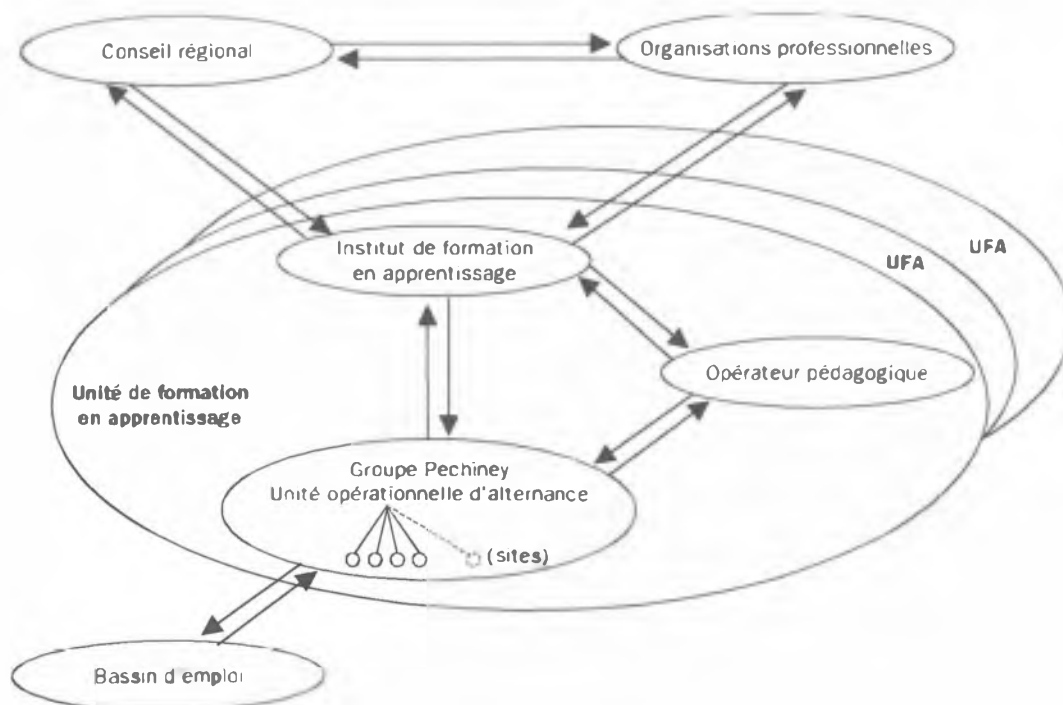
Conseil régional

Organisations professionnelles

Institut de formation en apprentissage

UFA

UFA

Opérateur pédagogique

Unité de formation en apprentissage

Groupe Pechiney
Unité opérationnelle d'alternance

(sites)

Bassin d'emploi